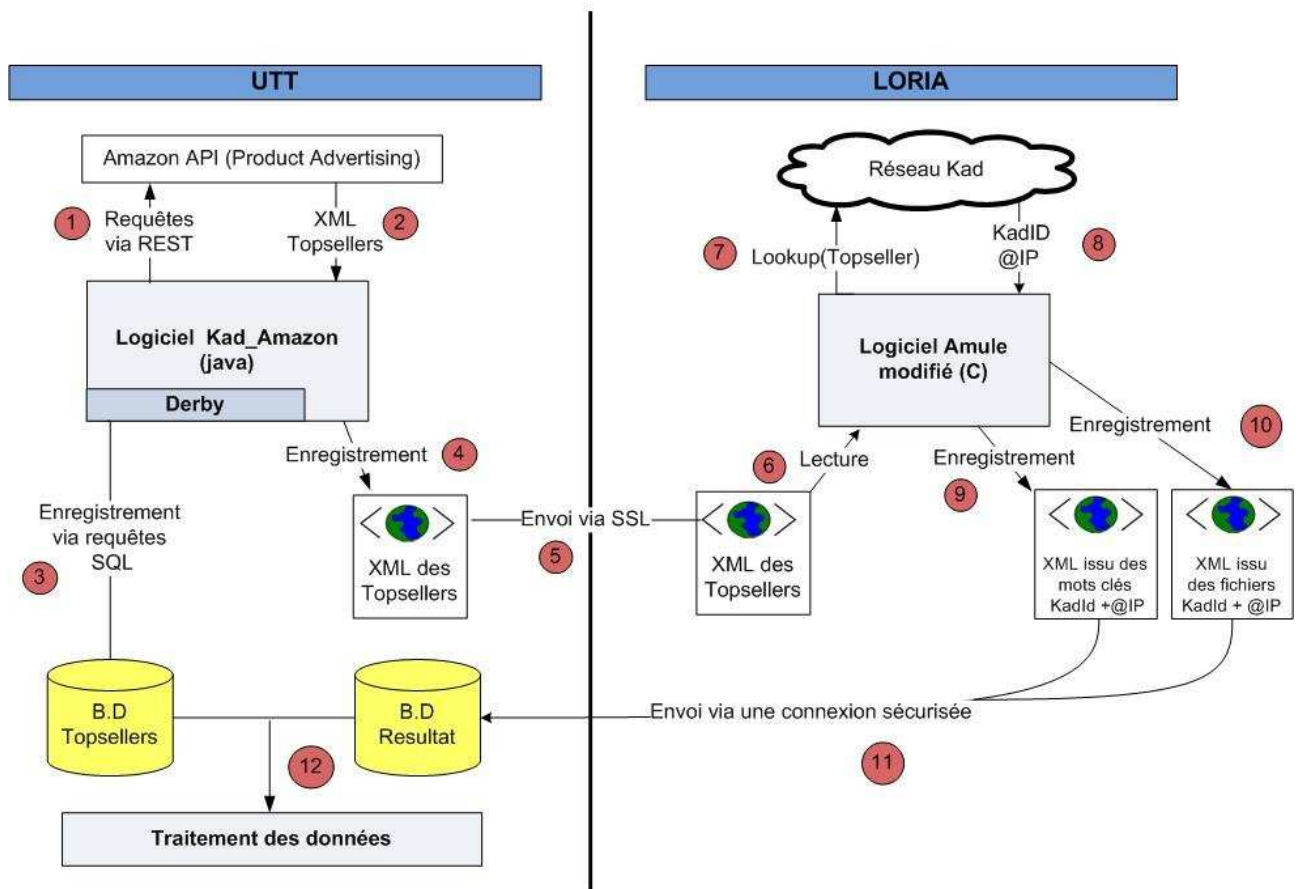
UTT

LORIA

Amazon API (Product Advertising)

1 Requêtes via REST

XML Topsellers 2

Logiciel Kad_Amazon (java)

Derby

Enregistrement 4

Enregistrement via requêtes SQL

3

XML des Topsellers

Envoi via SSL

5

Réseau Kad

7 Lookup(Topseller)

KadID @IP 8

Logiciel Amule modifié (C)

Enregistrement 10

6 Lecture

Enregistrement

9

XML des Topsellers

XML issu des mots clés KadId +@IP

XML issu des fichiers KadId + @IP

B.D Topsellers

B.D Resultat

Envoi via une connexion sécurisée

12

11

Traitement des données